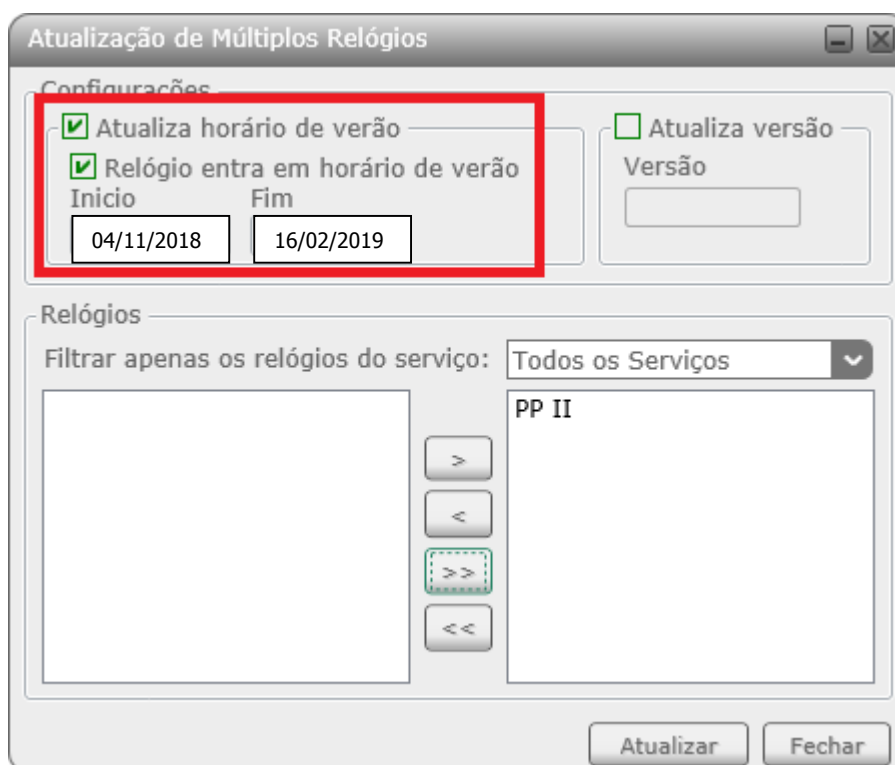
Atualização de Múltiplos Relógios

Configurações

Atualiza horário de verão

Relógio entra em horário de verão

Inicio

Fim

04/11/2018

16/02/2019

Atualiza versão

Versão

Relógios

Filtrar apenas os relógios do serviço:

Todos os Serviços

PP II

>

<

>>

<<

Atualizar

Fechar